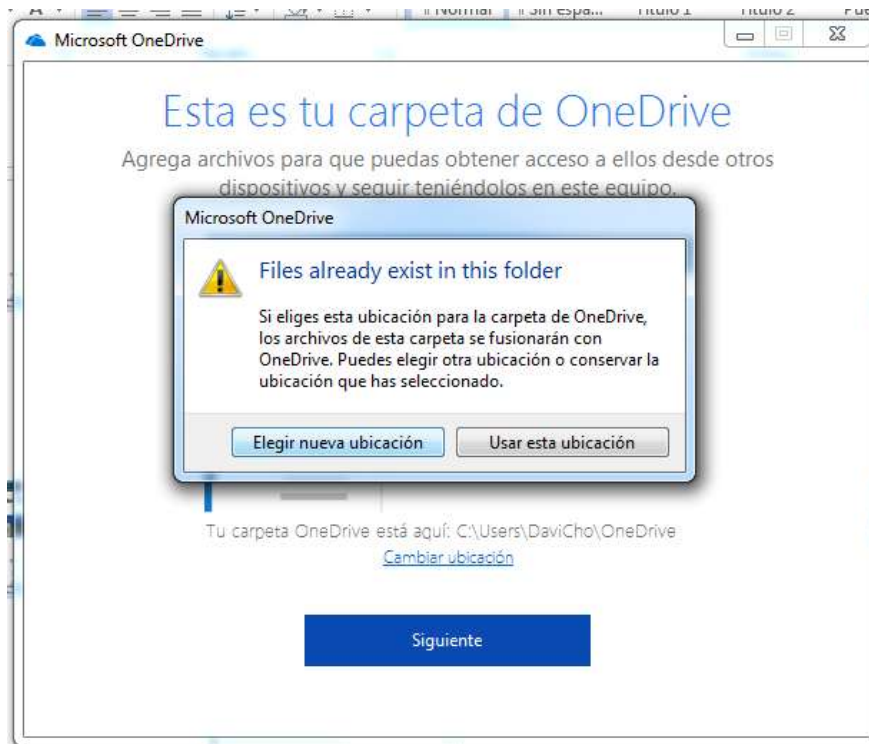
¶ Normal ¶ Sin espa... Título 1 Título 2

Microsoft OneDrive

Esta es tu carpeta de OneDrive

Agrega archivos para que puedas obtener acceso a ellos desde otros dispositivos y seguir teniéndolos en este equipo.

Microsoft OneDrive

Files already exist in this folder

Si eliges esta ubicación para la carpeta de OneDrive, los archivos de esta carpeta se fusionarán con OneDrive. Puedes elegir otra ubicación o conservar la ubicación que has seleccionado.

Elegir nueva ubicación

Usar esta ubicación

Tu carpeta OneDrive está aquí: C:\Users\DaviCho\OneDrive

Cambiar ubicación

Siguiente